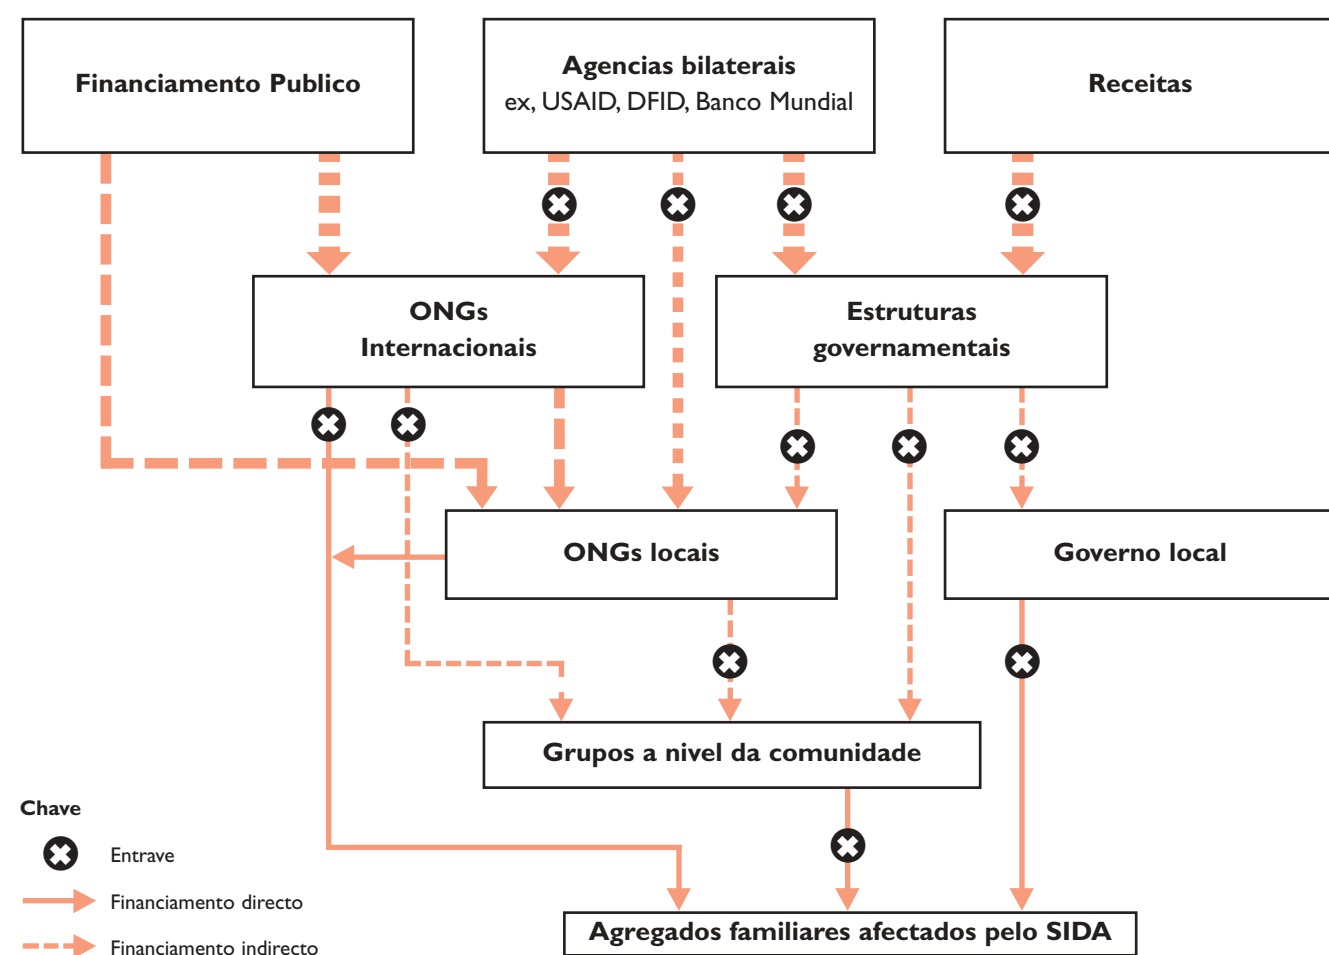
Financiamento Publico

Agencias bilaterais
ex, USAID, DFID, Banco Mundial

Receitas

ONGs
Internacionais

Estruturas
governamentais

ONGs locais

Governo local

Grupos a nivel da comunidade

Agregados familiares afectados pelo SIDA

Chave

Entrave

Financiamento directo

Financiamento indirecto